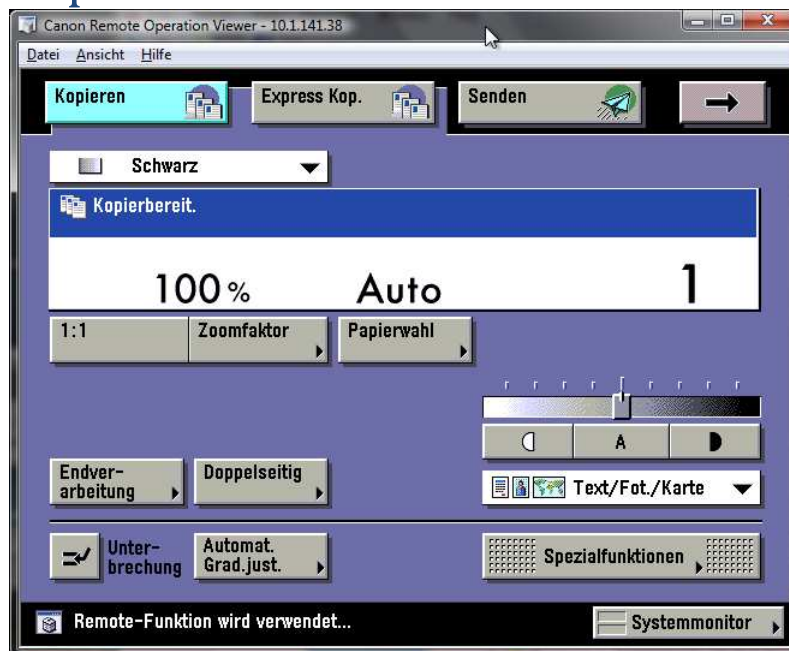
Canon Remote Operation Viewer - 10.1.141.38

Datei Ansicht Hilfe

Kopieren
Express Kop.
Senden

Schwarz

Kopierbereit.

100 % Auto 1

1:1
Zoomfaktor
Papierwahl

A

Endverarbeitung
Doppelseitig

Text/Fot./Karte

Unterbrechung
Automat. Grad.just.

Spezialfunktionen

Remote-Funktion wird verwendet...

Systemmonitor